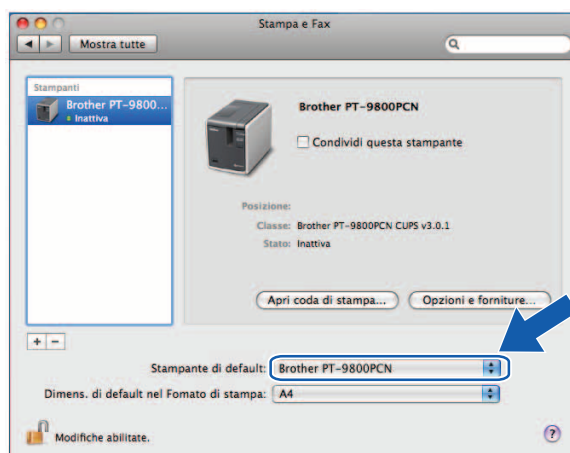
Stampa e Fax

Mostra tutte

Stampanti

Brother PT-9800...
Inattiva

Brother PT-9800PCN

Condividi questa stampante

Posizione:
Classe: Brother PT-9800PCN CUPS v3.0.1
Stato: Inattiva

Apri coda di stampa...

Opzioni e forniture...

+ −

Stampante di default: Brother PT-9800PCN

Dimens. di default nel Fomato di stampa: A4

Modifiche abilitate.

?